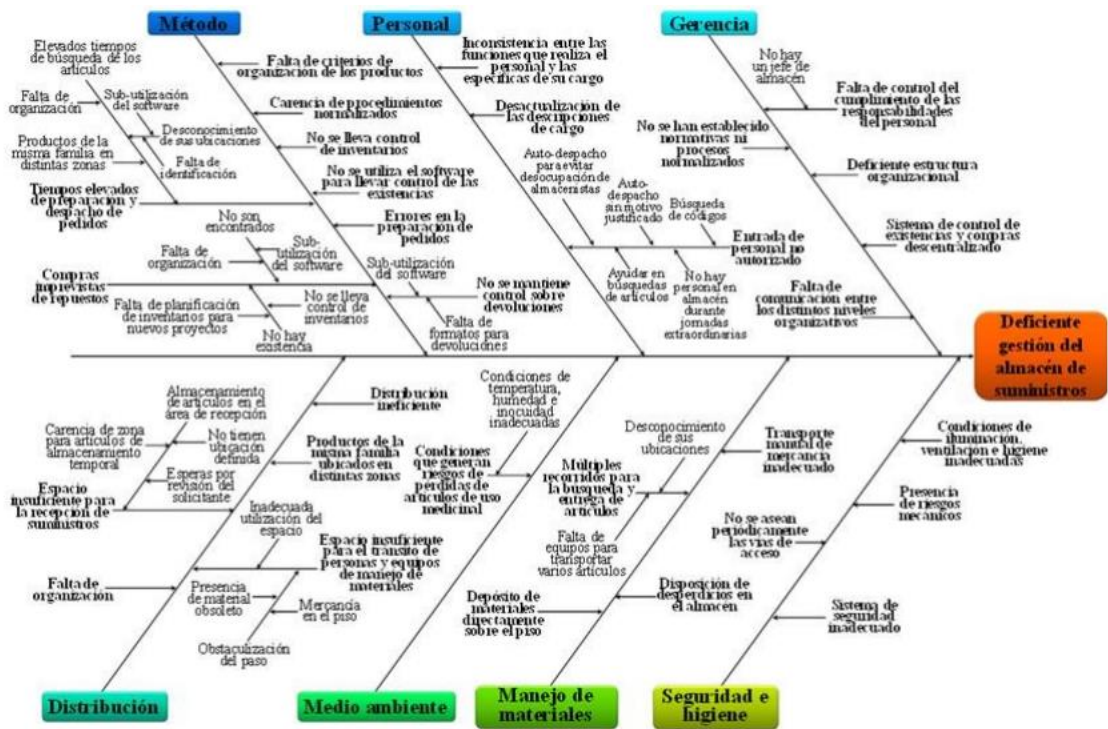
Método

Personal

Gerencia

Elevados tiempos de búsqueda de los artículos

Falta de criterios de organización de los productos

Inconsistencia entre las funciones que realiza el personal y las específicas de su cargo

No hay un jefe de almacén

Falta de control del cumplimiento de las responsabilidades del personal

Falta de organización

Sub-utilización del software

Carencia de procedimientos normalizados

Desactualización de las descripciones de cargo

Desconocimiento de sus ubicaciones

Productos de la misma familia en distintas zonas

Falta de identificación

No se lleva control de inventarios

No se han establecido normativas ni procesos normalizados

Auto-despacho para evitar desocupación de almaceristas

Deficiente estructura organizacional

No se utiliza el software para llevar control de las existencias

Auto-despacho sin motivo justificado

Búsqueda de códigos

Tiempos elevados de preparación y despacho de pedidos

Errores en la preparación de pedidos

Entrada de personal no autorizado

Sistema de control de existencias y compras descentralizado

No son encontrados

Falta de organización

Sub-utilización del software

Sub-utilización del software

Ayudar en búsquedas de artículos

No hay personal en almacén durante jornadas extraordinarias

Falta de comunicación entre los distintos niveles organizativos

Compras imprevistas de repuestos

No se mantiene control sobre devoluciones

Falta de planificación de inventarios para nuevos proyectos

No se lleva control de inventarios

Falta de formatos para devoluciones

No hay existencia

Deficiente gestión del almacén de suministros

Almacenamiento de artículos en el área de recepción

Distribución ineficiente

Condiciones de temperatura, humedad e inocuidad inadecuadas

Desconocimiento de sus ubicaciones

Transporte manual de mercancía inadecuado

Condiciones de iluminación, ventilación y higiene inadecuadas

Carencia de zona para artículos de almacenamiento temporal

No tienen ubicación definida

Productos de la misma familia ubicados en distintas zonas

Condiciones que generan riesgos de pérdidas de artículos de uso medicinal

Múltiples recorridos para la búsqueda y entrega de artículos

Esperas por revisión del solicitante

Espacio insuficiente para la recepción de suministros

Presencia de riesgos mecánicos

Inadecuada utilización del espacio

No se asean periódicamente las vías de acceso

Espacio insuficiente para el tránsito de personas y equipos de manejo de materiales

Falta de equipos para transportar varios artículos

Falta de organización

Presencia de material obsoleto

Mercancía en el piso

Depósito de materiales directamente sobre el piso

Disposición de desperdicios en el almacén

Sistema de seguridad inadecuado

Obstaculización del paso

Distribución

Medio ambiente

Manejo de materiales

Seguridad e higiene